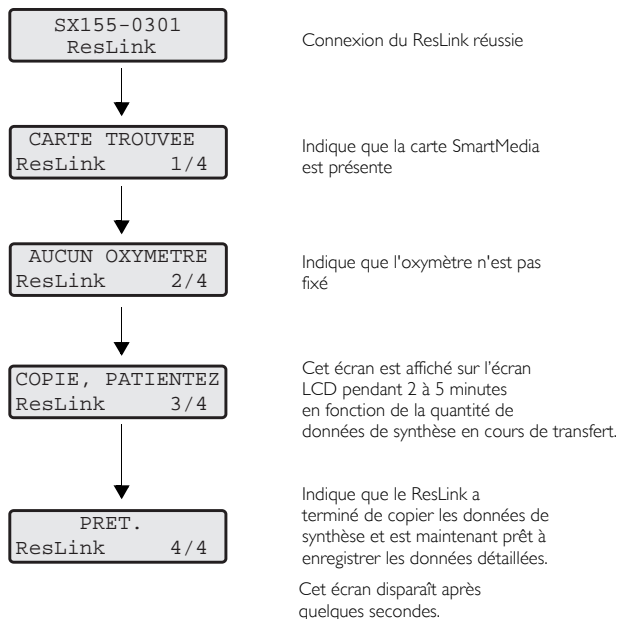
SX155-0301
ResLink

Connexion du ResLink réussie

CARTE TROUVEE
ResLink 1/4

Indique que la carte SmartMedia est présente

AUCUN OXYMETRE
ResLink 2/4

Indique que l'oxymètre n'est pas fixé

COPIE, PATIENTEZ
ResLink 3/4

Cet écran est affiché sur l'écran LCD pendant 2 à 5 minutes en fonction de la quantité de données de synthèse en cours de transfert.

PRET.
ResLink 4/4

Indique que le ResLink a terminé de copier les données de synthèse et est maintenant prêt à enregistrer les données détaillées.

Cet écran disparaît après quelques secondes.